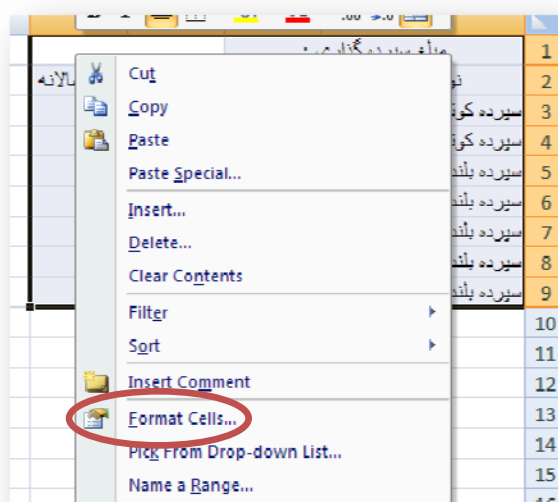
مبلغ سپرده گذاری:
سالانه
نو
سپرده کوتا
سپرده کوتا
سپرده بلند
سپرده بلند
سپرده بلند
سپرده بلند
سپرده بلند

Cut
Copy
Paste
Paste Special...
Insert...
Delete...
Clear Contents
Filter
Sort
Insert Comment
Format Cells...
Pick From Drop-down List...
Name a Range...

1
2
3
4
5
6
7
8
9
10
11
12
13
14
15